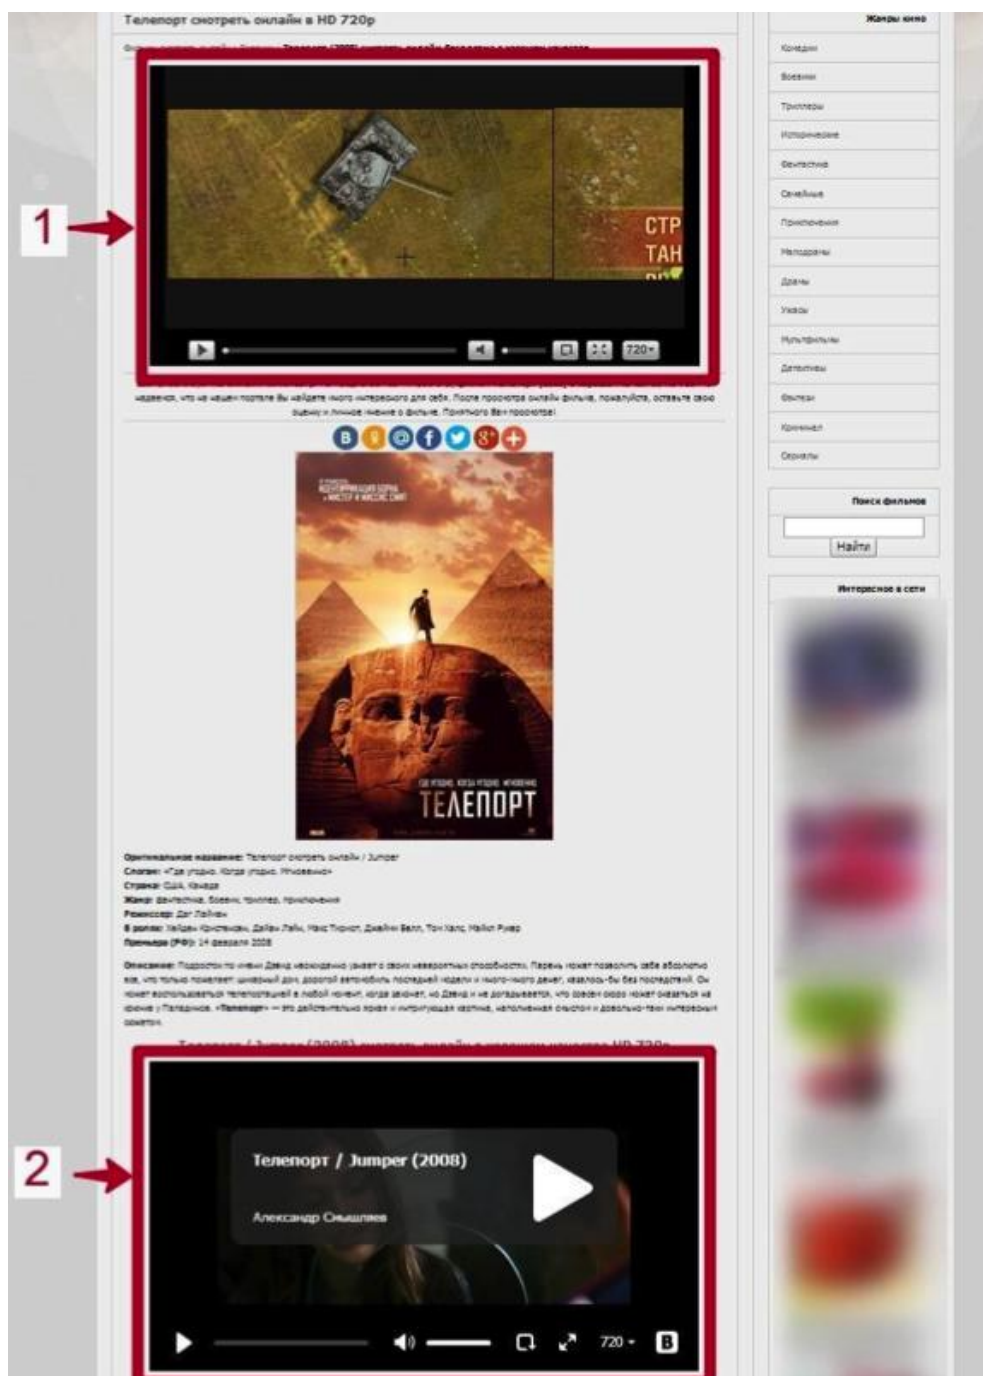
Телепорт смотреть онлайн в HD 720p

1

СТР
ТАН

720

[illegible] надеемся, что на нашем портале Вы найдете много интересного для себя. После просмотра онлайн фильма, пожалуйста, оставьте свою оценку и личное мнение о фильме. Приятного Вам просмотра!

ТЕЛЕПОРТ

Оригинальное название: Телепорт смотреть онлайн / Jumper
Слоган: «Где угодно. Когда угодно. Мгновенно»
Страна: США, Канада
Жанр: фантастика, боевик, триллер, приключения
Режиссер: Даг Лайман
В ролях: Хейден Кристенсен, Джейми Белл, Сэмюэл Л. Джексон, Рэйчел Билсон, Дайан Лэйн, Макс Тиериот, Джейми Белл, Том Халс, Майкл Рукер
Премьера (РФ): 14 февраля 2008

Описание: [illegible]

Телепорт / Jumper (2008) смотреть онлайн в хорошем качестве HD 720p

2

Телепорт / Jumper (2008)

Александр Смышляев

720

Жанры кино
Комедии
Боевики
Триллеры
Исторические
Фантастика
Семейные
Приключения
Мелодрамы
Драмы
Ужасы
Мультфильмы
Детективы
Вестерн
Криминал
Сериалы

Поиск фильмов
Найти

Интересное в сети